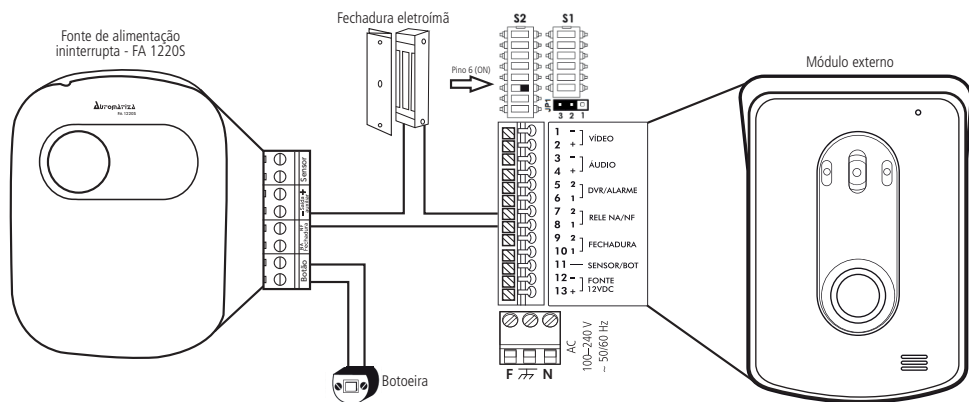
Fonte de alimentação ininterrupta - FA 1220S

Automatiza
FA 1220S

Fechadura eletroímã

S2 S1

Pino 6 (ON)

3 2 1

Módulo externo

Sensor
Saída 12VDC
NA NF
Botão

1 – VÍDEO
2 +
3 – ÁUDIO
4 +
5 2 DVR/ALARME
6 1
7 2 RELE NA/NF
8 1
9 2 FECHADURA
10 1
11 — SENSOR/BOT
12 – FONTE 12VDC
13 +

F N
AC 100–240 V ~ 50/60 Hz

Botoeira